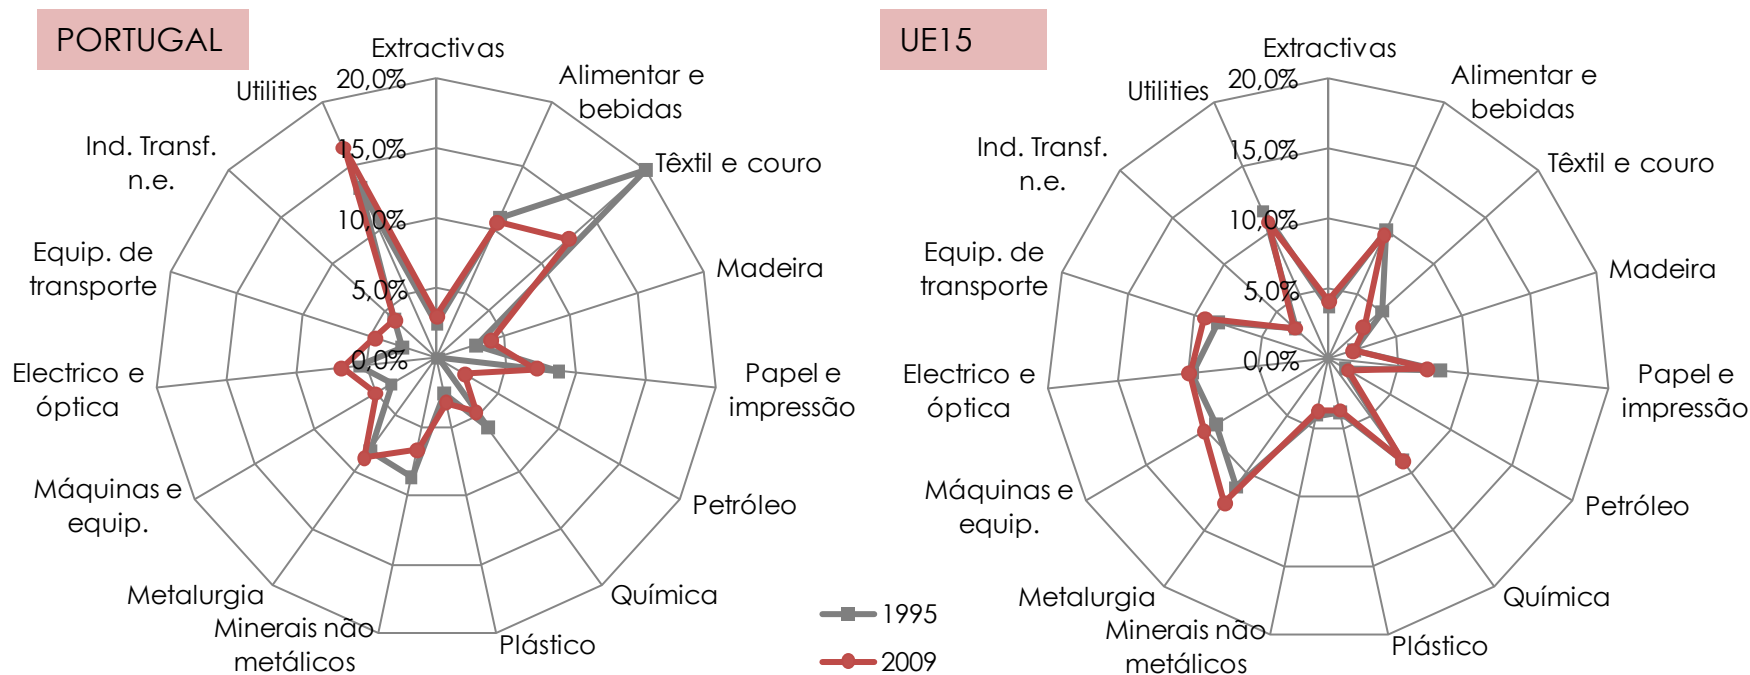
PORTUGAL

Extractivas
Alimentar e bebidas
Têxtil e couro
Madeira
Papel e impressão
Petróleo
Química
Plástico
Minerais não metálicos
Metalurgia
Máquinas e equip.
Electrico e óptica
Equip. de transporte
Ind. Transf. n.e.
Utilities

20,0%
15,0%
10,0%
5,0%
0,0%

UE15

Extractivas
Alimentar e bebidas
Têxtil e couro
Madeira
Papel e impressão
Petróleo
Química
Plástico
Minerais não metálicos
Metalurgia
Máquinas e equip.
Electrico e óptica
Equip. de transporte
Ind. Transf. n.e.
Utilities

20,0%
15,0%
10,0%
5,0%
0,0%

1995
2009